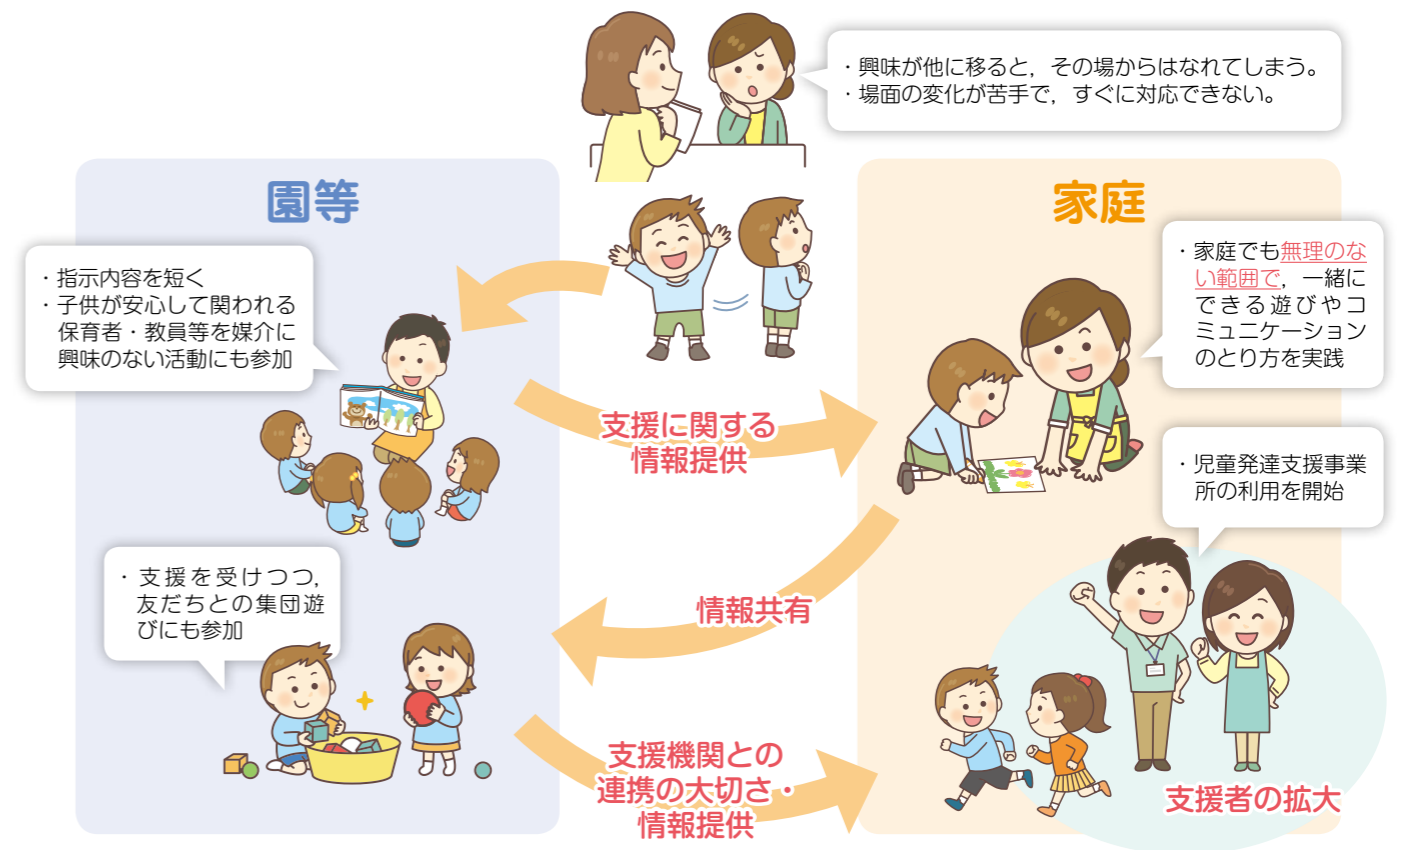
・興味が他に移ると，その場からはなれてしまう。
・場面の変化が苦手で，すぐに対応できない。

園等

・指示内容を短く
・子供が安心して関われる保育者・教員等を媒介に興味のない活動にも参加

・支援を受けつつ，友だちとの集団遊びにも参加

家庭

・家庭でも無理のない範囲で，一緒にできる遊びやコミュニケーションのとり方を実践

・児童発達支援事業所の利用を開始

支援に関する情報提供

情報共有

支援機関との連携の大切さ・情報提供

支援者の拡大